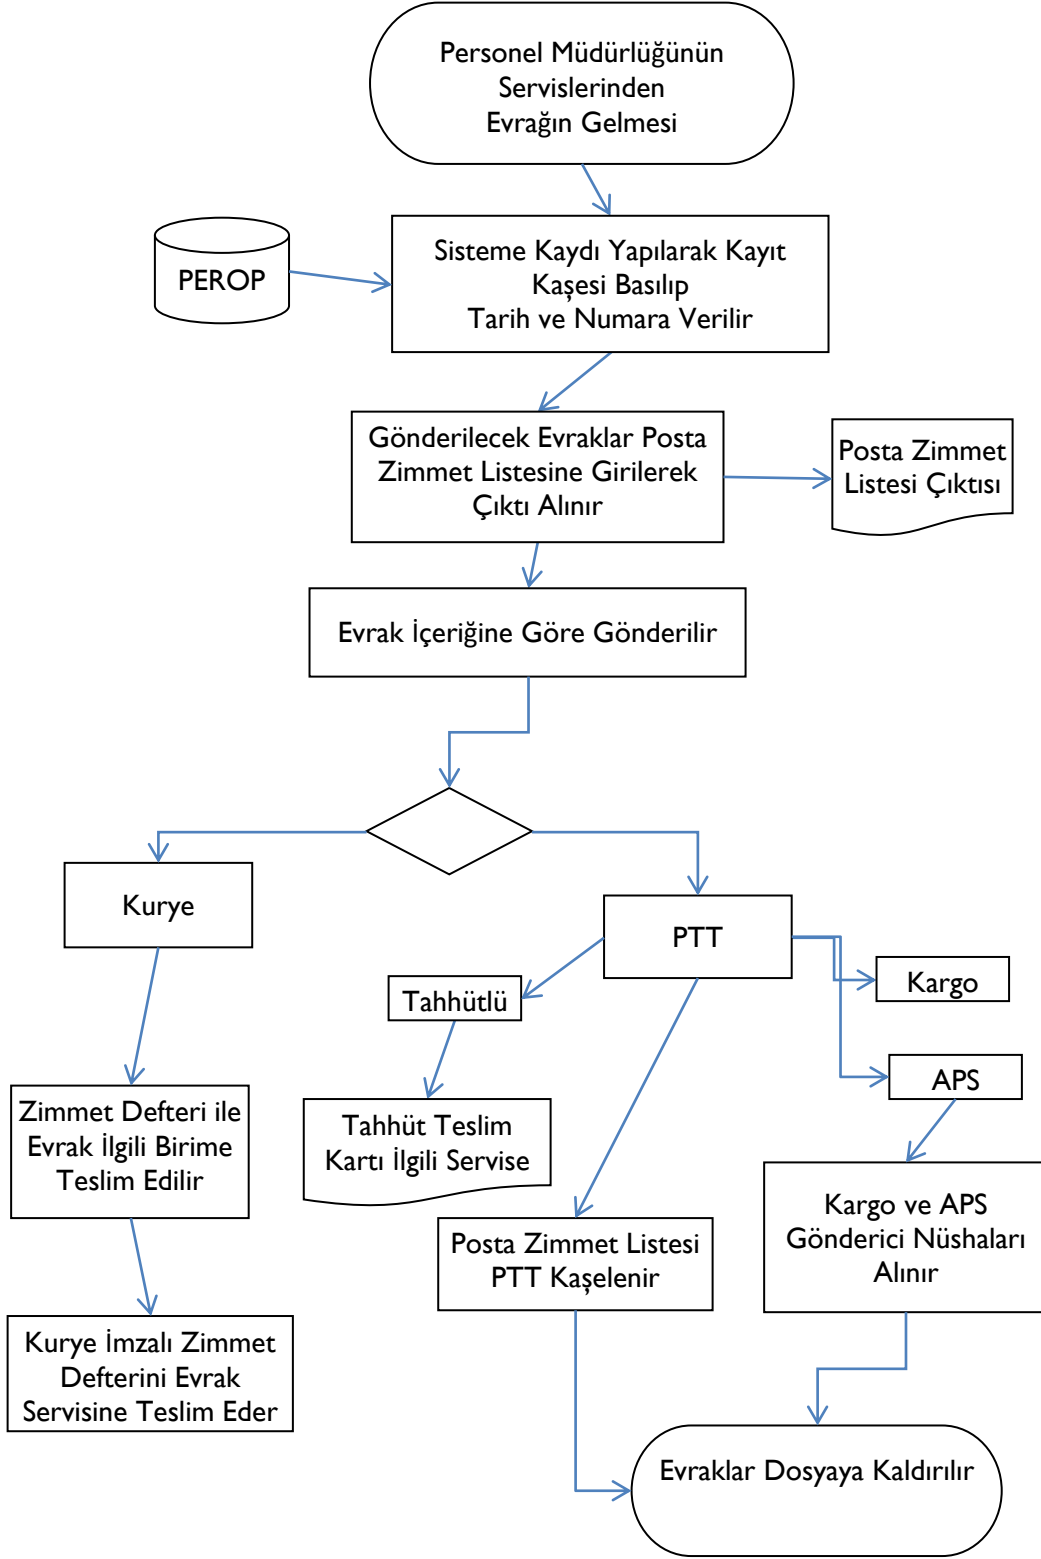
Personel Müdürlüğünün Servislerinden Evrağın Gelmesi

PEROP

Sisteme Kaydı Yapılarak Kayıt Kaşesi Basılıp Tarih ve Numara Verilir

Gönderilecek Evraklar Posta Zimmet Listesine Girilerek Çıktı Alınır

Posta Zimmet Listesi Çıktısı

Evrak İçeriğine Göre Gönderilir

Kurye

PTT

Tahhütlü

Kargo

APS

Zimmet Defteri ile Evrak İlgili Birime Teslim Edilir

Tahhüt Teslim Kartı İlgili Servise

Posta Zimmet Listesi PTT Kaşelenir

Kargo ve APS Gönderici Nüshaları Alınır

Kurye İmzalı Zimmet Defterini Evrak Servisine Teslim Eder

Evraklar Dosyaya Kaldırılır